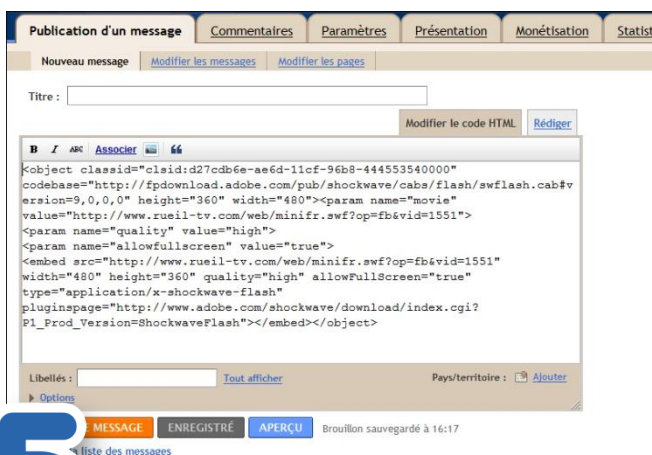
Publication d'un message | Commentaires | Paramètres | Présentation | Monétisation | Statist

Nouveau message | Modifier les messages | Modifier les pages

Titre :

Modifier le code HTML | Rédiger

B I ABC Associer 66

<object classid="clsid:d27cdb6e-ae6d-11cf-96b8-444553540000" codebase="http://fpdownload.adobe.com/pub/shockwave/cabs/flash/swflash.cab#version=9,0,0,0" height="360" width="480"><param name="movie" value="http://www.rueil-tv.com/web/minifr.swf?op=fb&vid=1551"> <param name="quality" value="high"> <param name="allowfullscreen" value="true"> <embed src="http://www.rueil-tv.com/web/minifr.swf?op=fb&vid=1551" width="480" height="360" quality="high" allowFullScreen="true" type="application/x-shockwave-flash" pluginspage="http://www.adobe.com/shockwave/download/index.cgi?P1_Prod_Version=ShockwaveFlash"></embed></object>

Libellés : Tout afficher

Pays/territoire : Ajouter

Options

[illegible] MESSAGE | ENREGISTRÉ | APERÇU | Brouillon sauvegardé à 16:17

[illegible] liste des messages